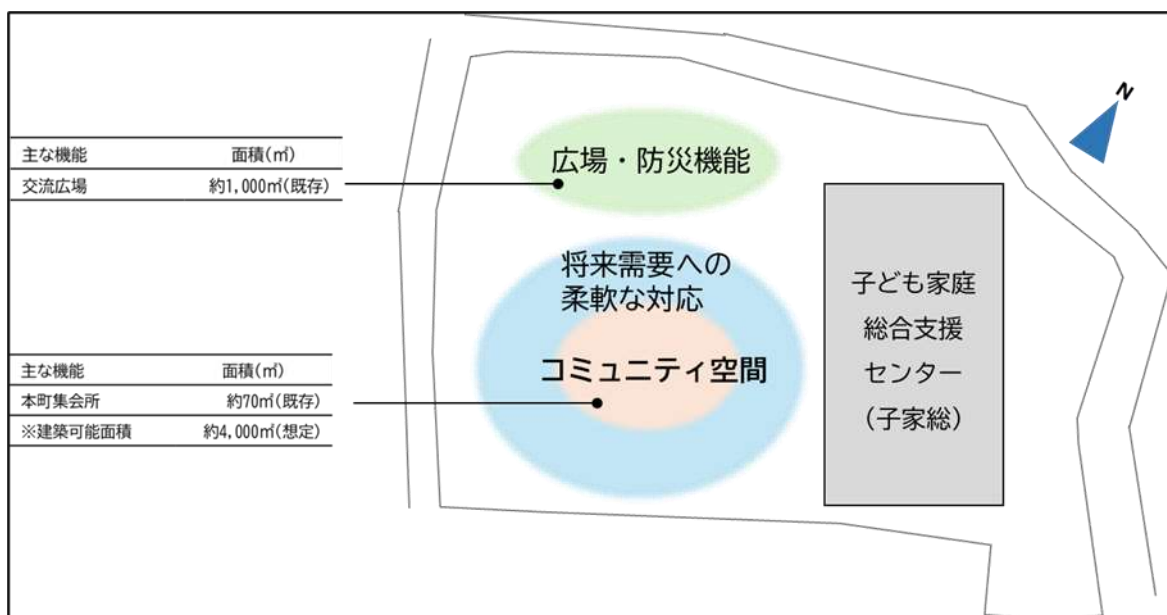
| 主な機能 | 面積(㎡) |
|---|---|
| 交流広場 | 約1,000㎡(既存) |

広場・防災機能

| 主な機能 | 面積(㎡) |
|---|---|
| 本町集会所 | 約70㎡(既存) |
| ※建築可能面積 | 約4,000㎡(想定) |

将来需要への柔軟な対応

コミュニティ空間

子ども家庭総合支援センター(子家総)

N